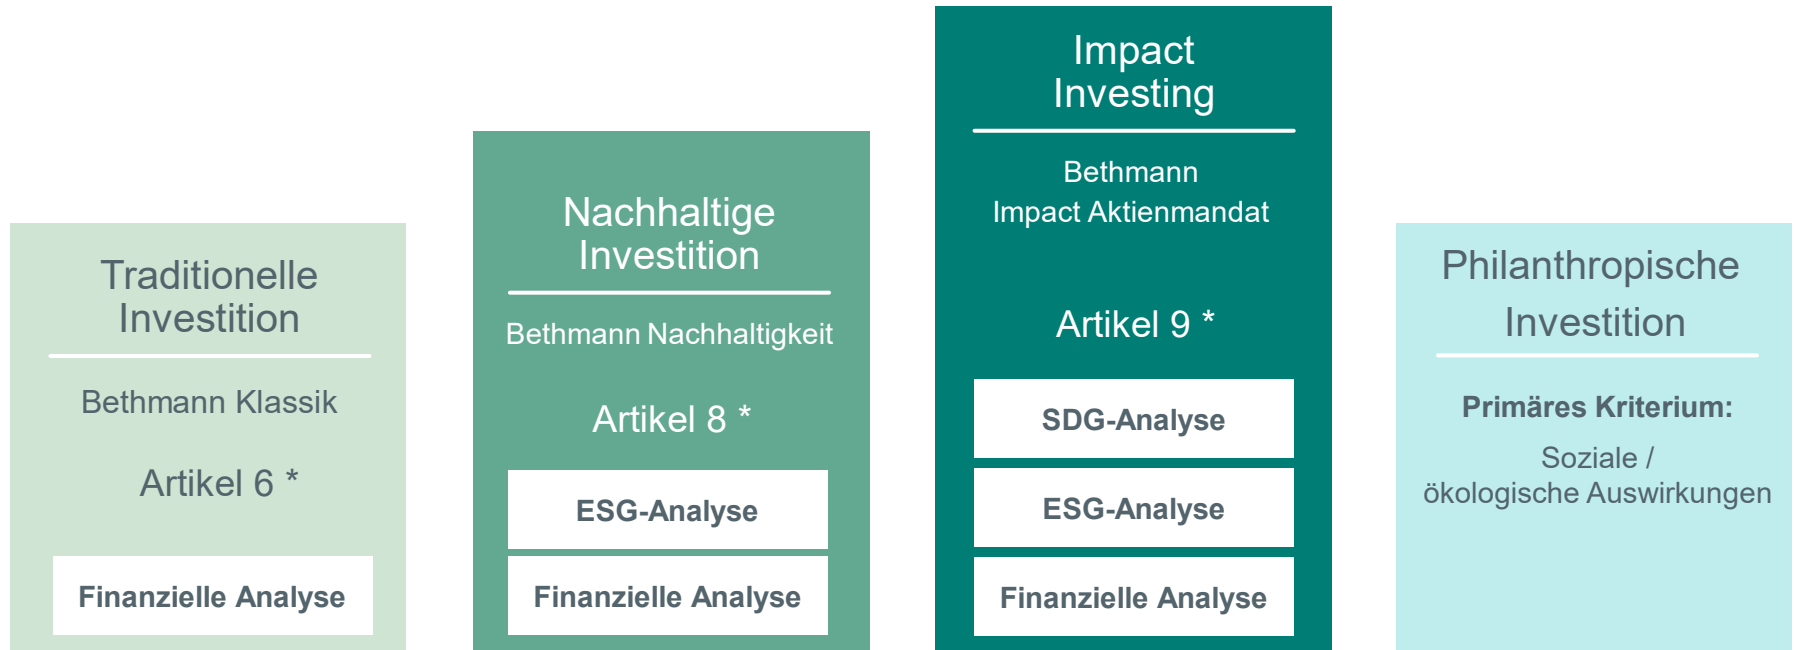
Traditionelle Investition

Bethmann Klassik

Artikel 6 *

Finanzielle Analyse

Nachhaltige Investition

Bethmann Nachhaltigkeit

Artikel 8 *

ESG-Analyse

Finanzielle Analyse

Impact Investing

Bethmann Impact Aktienmandat

Artikel 9 *

SDG-Analyse

ESG-Analyse

Finanzielle Analyse

Philanthropische Investition

Primäres Kriterium:

Soziale / ökologische Auswirkungen